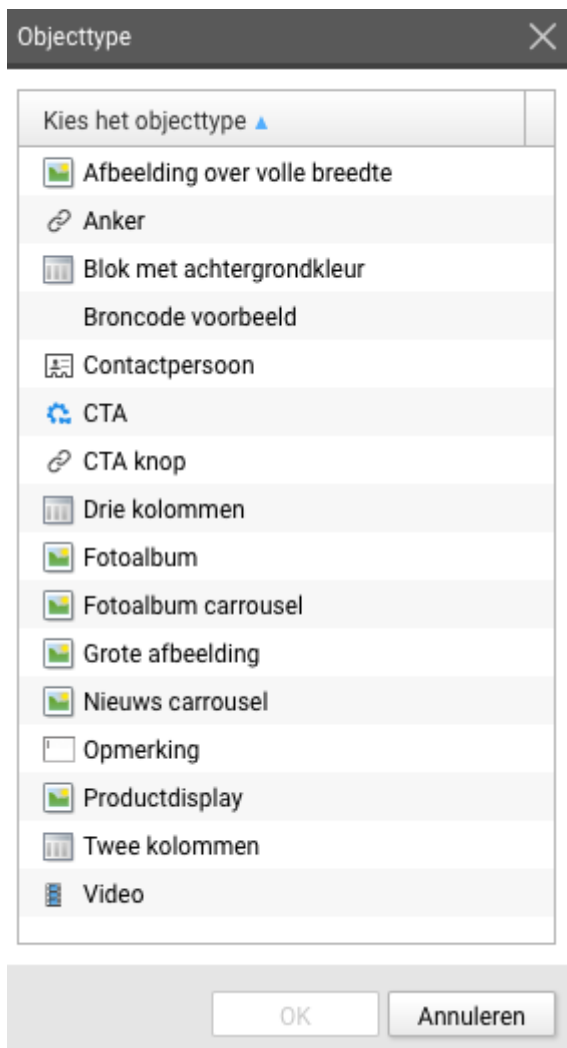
Objecttype

Kies het objecttype ▲

Afbeelding over volle breedte
Anker
Blok met achtergrondkleur
Broncode voorbeeld
Contactpersoon
CTA
CTA knop
Drie kolommen
Fotoalbum
Fotoalbum carrousel
Grote afbeelding
Nieuws carrousel
Opmerking
Productdisplay
Twee kolommen
Video

OK
Annuleren